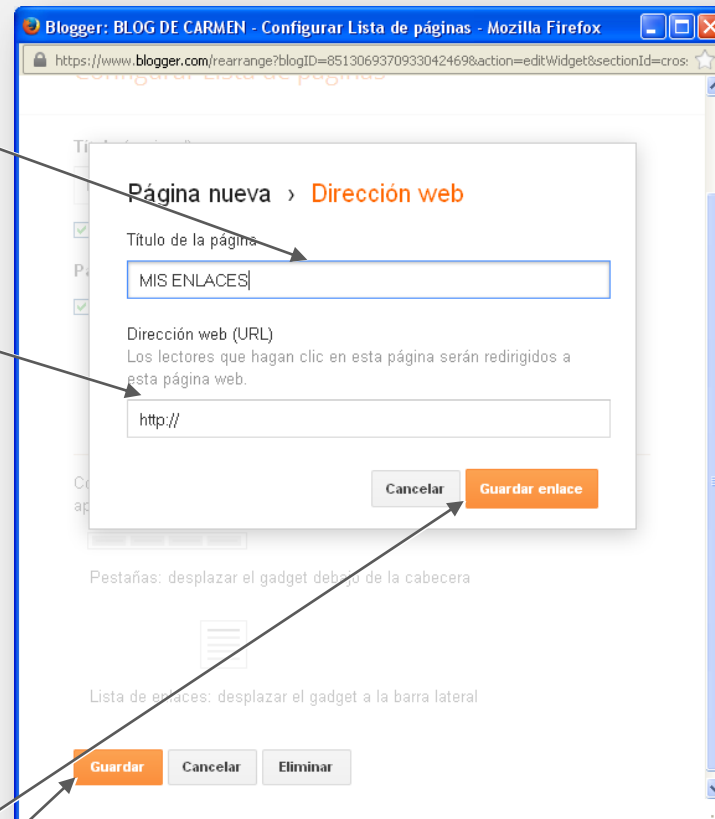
Blogger: BLOG DE CARMEN - Configurar Lista de páginas - Mozilla Firefox

https://www.blogger.com/rearrange?blogID=8513069370933042469&action=editWidget&sectionId=cros:

Configurar Lista de páginas

Página nueva › Dirección web

Título de la página

MIS ENLACES

Dirección web (URL)
Los lectores que hagan clic en esta página serán redirigidos a esta página web.

http://

Cancelar Guardar enlace

Pestañas: desplazar el gadget debajo de la cabecera

Lista de enlaces: desplazar el gadget a la barra lateral

Guardar Cancelar Eliminar